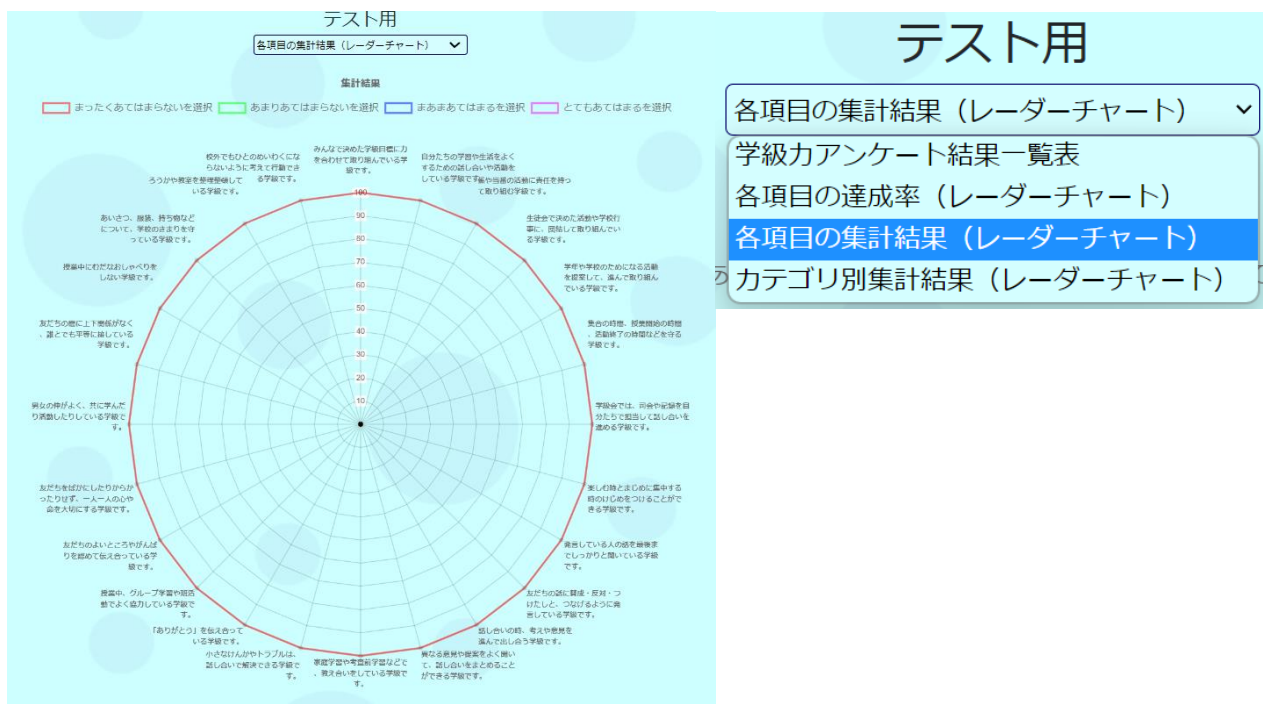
テスト用

各項目の集計結果（レーダーチャート）

集計結果

まったくあてはまらないを選択　あまりあてはまらないを選択　まあまあてはまるを選択　とてもあてはまるを選択

100
90
80
70
60
50
40
30
20
10

みんなで決めた学級目標に力を合わせて取り組んでいる学級です。

自分たちの学習や生活をよくするための話し合いや活動をしている学級です。

係や当番の活動に責任を持って取り組む学級です。

生徒会で決めた活動や学校行事に、協力して取り組んでいる学級です。

学校や学級のためになる活動を提案して、進んで取り組んでいる学級です。

集合の時間、授業開始の時間、活動終了の時間などを守る学級です。

学級会では、司会や記録を自分たちで担当して話し合いを進める学級です。

楽しむ時とまじめに集中する時のけじめをつけることができる学級です。

発言している人の話を最後までしっかりと聞いている学級です。

友だちの話に賛成・反対・つけたしと、つなげるように発言している学級です。

話し合いの時、考えや意見を進んで出し合う学級です。

異なる意見や提案をよく聞いて、話し合いをまとめることができる学級です。

家庭学習や考査前学習などで、教え合いをしている学級です。

小さなけんかやトラブルは、話し合いで解決できる学級です。

「ありがとう」を伝え合っている学級です。

授業中、グループ学習や班活動でよく協力している学級です。

友だちのよいところやがんばりを認めて伝え合っている学級です。

友だちをばかにしたりからかったりせず、一人一人の心や命を大切にする学級です。

男女の仲がよく、共に学んだり活動したりしている学級です。

友だちの間に上下関係がなく、誰とでも平等に接している学級です。

授業中にむだなおしゃべりをしない学級です。

あいさつ、服装、持ち物などについて、学校のきまりを守っている学級です。

校外でもひとのめいわくにならないように考えて行動できる学級です。

ろうかや教室を整理整頓している学級です。

テスト用

各項目の集計結果（レーダーチャート）
学級力アンケート結果一覧表
各項目の達成率（レーダーチャート）
各項目の集計結果（レーダーチャート）
カテゴリ別集計結果（レーダーチャート）